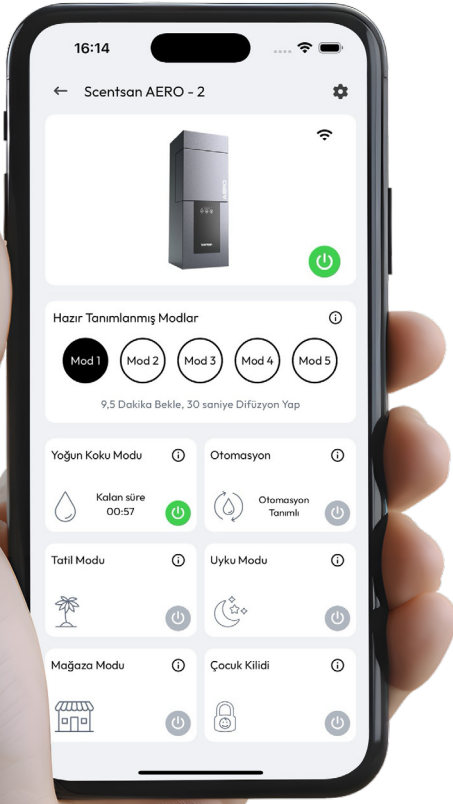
16:14

← Scentsan AERO - 2

Hazır Tanımlanmış Modlar

Mod 1 Mod 2 Mod 3 Mod 4 Mod 5

9,5 Dakika Bekle, 30 saniye Difüzyon Yap

Yoğun Koku Modu

Kalan süre 00:57

Otomasyon

Otomasyon Tanımlı

Tatil Modu

Uyku Modu

Mağaza Modu

Çocuk Kilidi